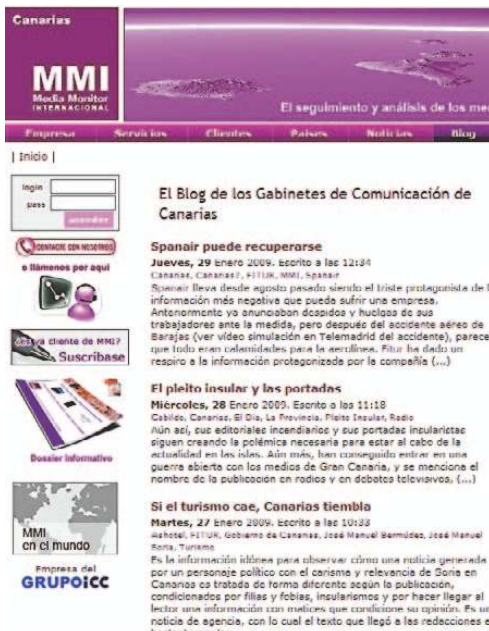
Canarias

MMI
Media Monitor
INTERNACIONAL

El seguimiento y análisis de los me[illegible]

Empresa | Servicios | Clientes | Paises | Noticias | Blog

| Inicio |

login
pass
acceder

CONTACTE CON NOSOTROS
o llámenos por aquí

¿Es ya cliente de MMI? Suscríbase

Dossier informativo

MMI en el mundo

Empresa del GRUPOICC

El Blog de los Gabinetes de Comunicación de Canarias

Spanair puede recuperarse
Jueves, 29 Enero 2009. Escrito a las 12:34
Canarias, Canarias7, FITUR, MMI, Spanair
Spanair lleva desde agosto pasado siendo el triste protagonista de la información más negativa que pueda sufrir una empresa. Anteriormente ya anunciaban despidos y huelgas de sus trabajadores ante la medida, pero después del accidente aéreo de Barajas (ver vídeo simulación en Telemadrid del accidente), parece que todo eran calamidades para la aerolínea. Fitur ha dado un respiro a la información protagonizada por la compañía (...)

El pleito insular y las portadas
Miércoles, 28 Enero 2009. Escrito a las 11:18
Cabildo, Canarias, El Día, La Provincia, Pleito Insular, Radio
Aún así, sus editoriales incendiarios y sus portadas insularistas siguen creando la polémica necesaria para estar al cabo de la actualidad en las islas. Aún más, han conseguido entrar en una guerra abierta con los medios de Gran Canaria, y se menciona el nombre de la publicación en radios y en debates televisivos, (...)

Si el turismo cae, Canarias tiembla
Martes, 27 Enero 2009. Escrito a las 10:33
Ashotel, FITUR, Gobierno de Canarias, José Manuel Bermúdez, José Manuel Soria, Turismo
Es la información idónea para observar cómo una noticia generada por un personaje político con el carisma y relevancia de Soria en Canarias es tratada de forma diferente según la publicación, condicionados por filias y fobias, insularismos y por hacer llegar al lector una información con matices que condicione su opinión. Es un noticia de agencia, con lo cual el texto que llegó a las redacciones e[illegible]